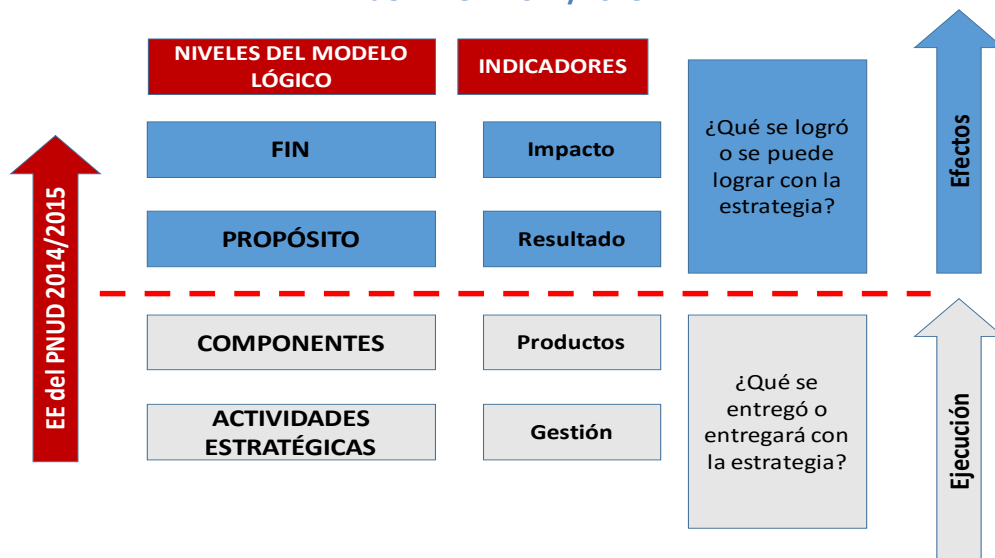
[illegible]

NIVELES DEL MODELO LÓGICO

INDICADORES

FIN

Impacto

PROPÓSITO

Resultado

¿Qué se logró o se puede lograr con la estrategia?

Efectos

EE del PNUD 2014/2015

COMPONENTES

Productos

ACTIVIDADES ESTRATÉGICAS

Gestión

¿Qué se entregó o entregará con la estrategia?

Ejecución